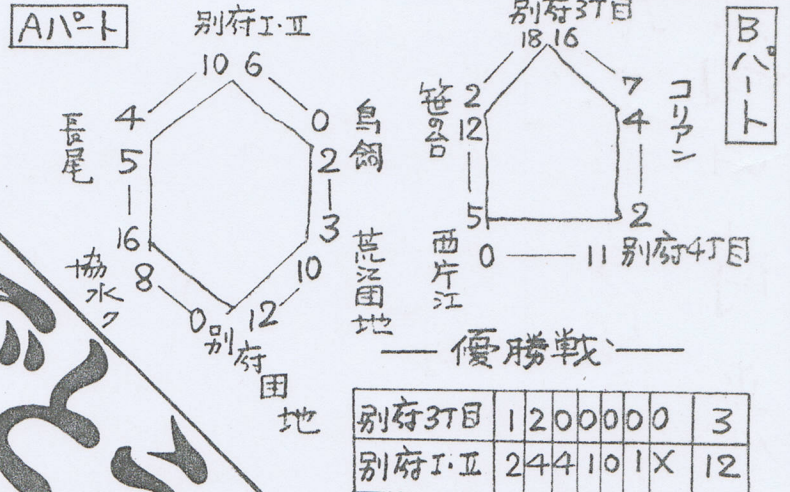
Aパート

別府Ⅰ・Ⅱ
10 6
4 0
長尾 5 2 鳥飼
16 3
協水ク 8 10 荒江団地
0 12
別府団地

別府3丁目
18 16
笹丘 2 7 コリアン
12 4
5 2
西片江 0 11 別府4丁目

Bパート

— 優勝戦 —

| 別府3丁目 | 1 | 2 | 0 | 0 | 0 | 0 | 0 | 3 |
|---|---|---|---|---|---|---|---|---|
| 別府Ⅰ・Ⅱ | 2 | 4 | 4 | 1 | 0 | 1 | X | 12 |